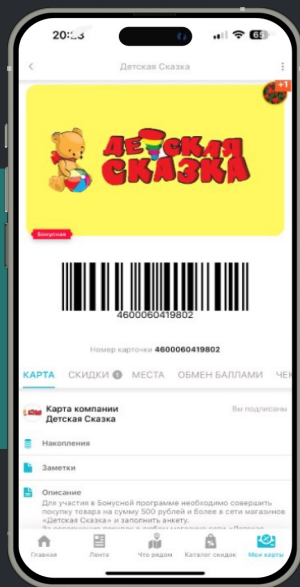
20:53

65

Детская Сказка

+1

Детская Сказка

Бонусная

4600060419802

Номер карточки 4600060419802

КАРТА СКИДКИ 1 МЕСТА ОБМЕН БАЛЛАМИ ЧЕ

Карта компании Детская Сказка

Вы подписаны

Накопления

Заметки

Описание

Для участия в Бонусной программе необходимо совершить покупку товара на сумму 500 рублей и более в сети магазинов «Детская Сказка» и заполнить анкету.

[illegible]

Главная Лента Что рядом Каталог скидок Мои карты